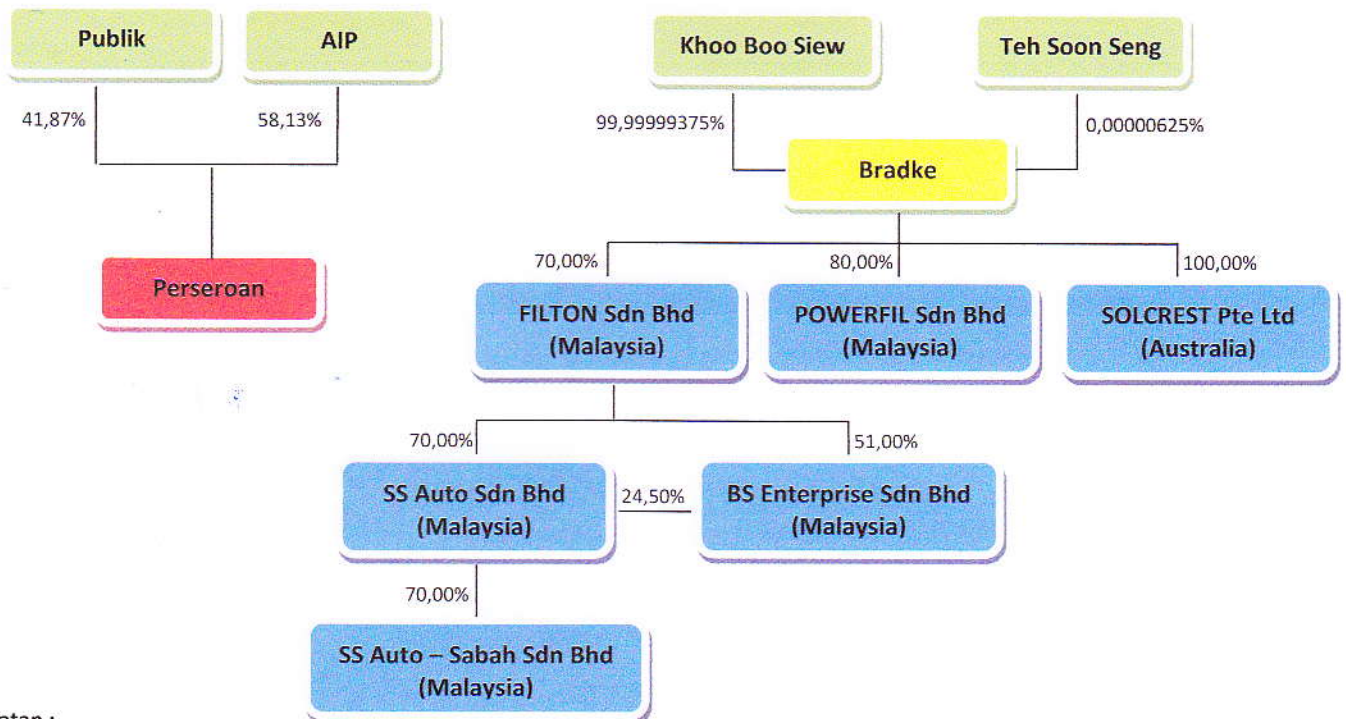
Publik

AIP

41,87%

58,13%

Perseroan

Khoo Boo Siew

Teh Soon Seng

99,99999375%

0,00000625%

Bradke

70,00%

80,00%

100,00%

FILTON Sdn Bhd (Malaysia)

POWERFIL Sdn Bhd (Malaysia)

SOLCREST Pte Ltd (Australia)

70,00%

51,00%

SS Auto Sdn Bhd (Malaysia)

24,50%

BS Enterprise Sdn Bhd (Malaysia)

70,00%

SS Auto – Sabah Sdn Bhd (Malaysia)

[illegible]otan :